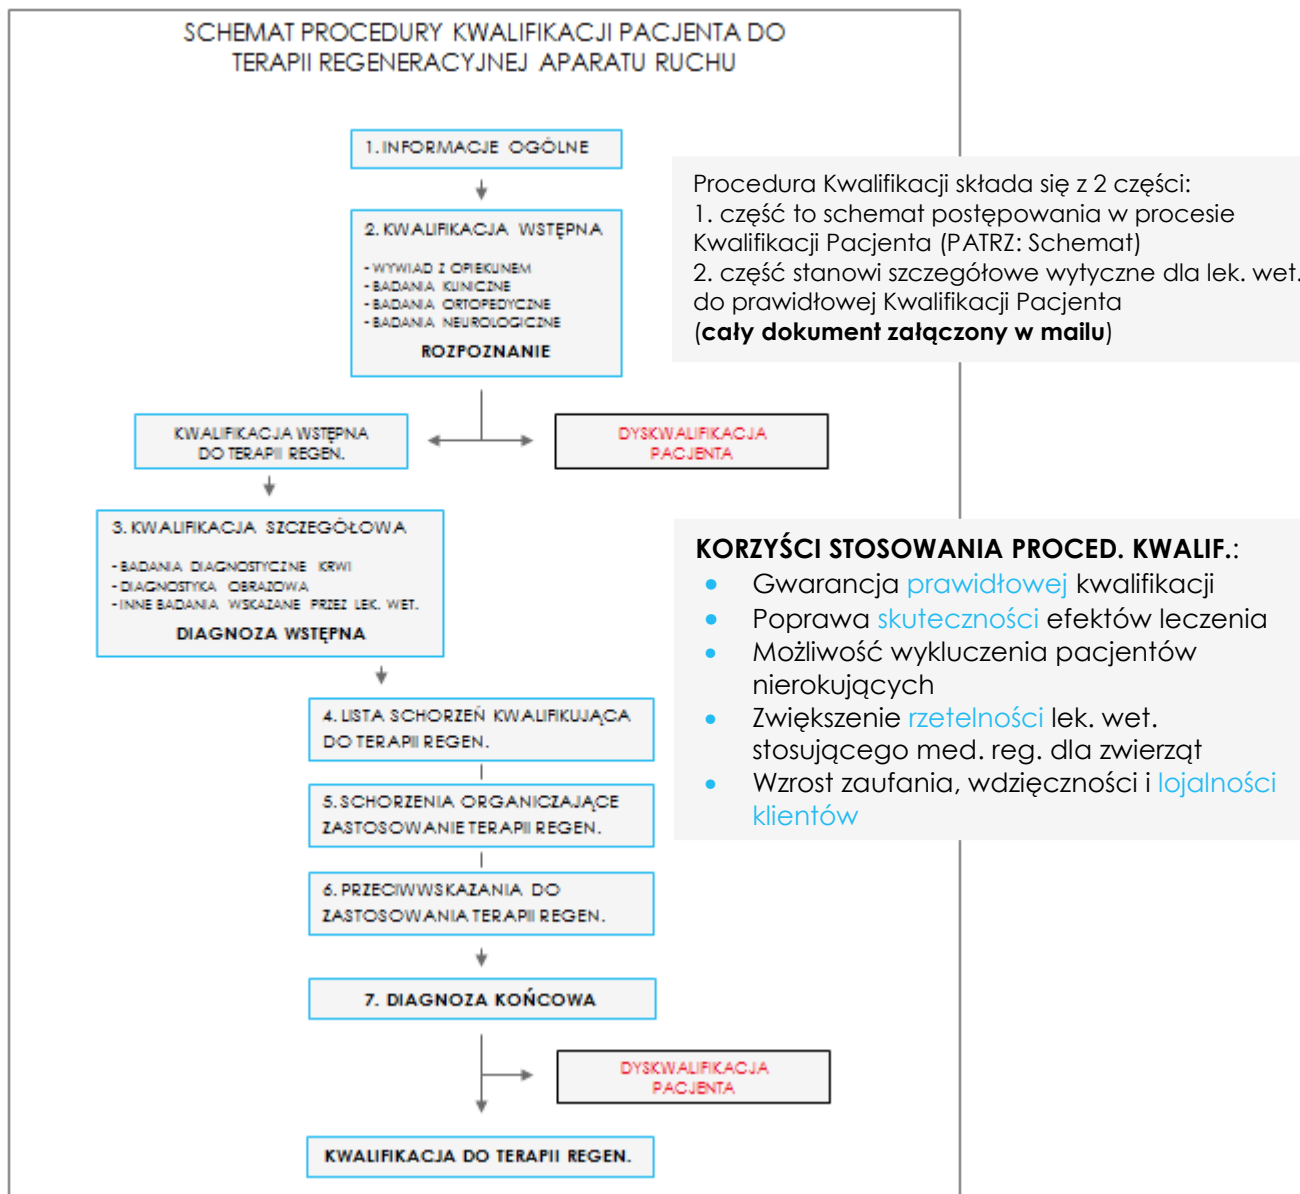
SCHEMAT PROCEDURY KWALIFIKACJI PACJENTA DO TERAPII REGENERACYJNEJ APARATU RUCHU

1. INFORMACJE OGÓLNE

2. KWALIFIKACJA WSTĘPNA

- WYWIAD Z OPIEKUNEM
- BADANIA KLINICZNE
- BADANIA ORTOPEDYCZNE
- BADANIA NEUROLOGICZNE

ROZPOZNANIE

KWALIFIKACJA WSTĘPNA DO TERAPII REGEN.

DYSKWALIFIKACJA PACJENTA

3. KWALIFIKACJA SZCZEGÓŁOWA

- BADANIA DIAGNOSTYCZNE KRWI
- DIAGNOSTYKA OBRAZOWA
- INNE BADANIA WSKAZANE PRZEZ LEK. WET.

DIAGNOZA WSTĘPNA

4. LISTA SCHORZEŃ KWALIFIKUJĄCA DO TERAPII REGEN.

5. SCHORZENIA ORGANICZAJĄCE ZASTOSOWANIE TERAPII REGEN.

6. PRZECIWWSKAZANIA DO ZASTOSOWANIA TERAPII REGEN.

7. DIAGNOZA KOŃCOWA

DYSKWALIFIKACJA PACJENTA

KWALIFIKACJA DO TERAPII REGEN.

Procedura Kwalifikacji składa się z 2 części:
1. część to schemat postępowania w procesie Kwalifikacji Pacjenta (PATRZ: Schemat)
2. część stanowi szczegółowe wytyczne dla lek. wet. do prawidłowej Kwalifikacji Pacjenta
(**cały dokument załączony w mailu**)

**KORZYŚCI STOSOWANIA PROCED. KWALIF.**:
- Gwarancja prawidłowej kwalifikacji
- Poprawa skuteczności efektów leczenia
- Możliwość wykluczenia pacjentów nierokujących
- Zwiększenie rzetelności lek. wet. stosującego med. reg. dla zwierząt
- Wzrost zaufania, wdzięczności i lojalności klientów